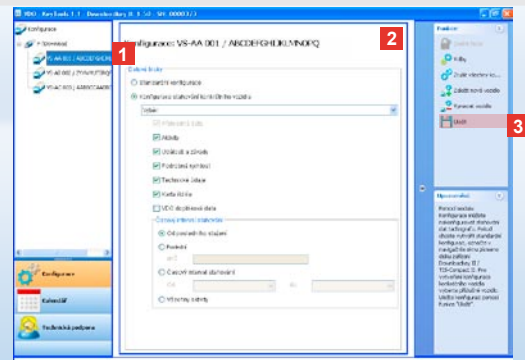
VDO · KeyTools 1.1 · Downloadkey II 1.50 · SN: 00003/3

Konfigurace
Stanoviště
VS-AA 001 / ABCDEFGHIJKL
VS-AB 002 / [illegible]
VS-AC 003 / ABBCCAABB

1

Konfigurace: VS-AA 001 / ABCDEFGHIJKLMNOPQ

2

Ostatní údaje
Standardní konfigurace
Konfigurace stanovená konkrétně vozidlu
Vybrat
Aktivity
Události a závady
Podrobná rychlost
Technické údaje
Karta řidiče
VDIF doplňkové data
Časový interval stahování
Od posledního stažení
Poslední
Časový interval stahování
Od
do
Všechny aktivity

Funkce
Uložit data
Kdby
Zrušit všechny ko...
Zálohy nových vozidla
Vymazat vozidlo
Uložit

3

Upozornění
Pomocí sekce Konfigurace můžete nakonfigurovat stahování dat tachografů. Pokud chcete vytvořit standardní konfiguraci, vytvořte a nastavte ho pro příslušné data paměti Downloadkey II / TIS-Compact II. Pro vytvoření konfigurace konkrétního vozidla vyberte příslušné vozidlo. Uložte konfiguraci pomocí tlačítka "Uložit".

Konfigurace
Kalendář
Technická podpora